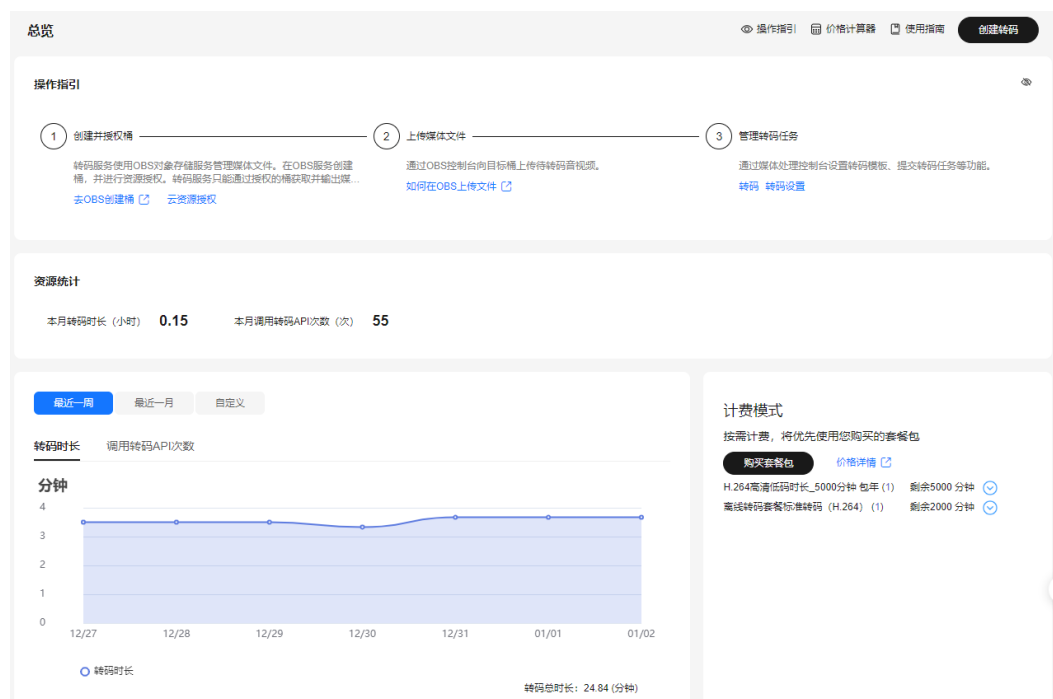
总览

操作指引　价格计算器　使用指南　创建转码

操作指引

1 创建并授权桶

转码服务使用OBS对象存储服务管理媒体文件。在OBS服务创建桶，并进行资源授权。转码服务只能通过授权的桶获取并输出媒...

去OBS创建桶　云资源授权

2 上传媒体文件

通过OBS控制台向目标桶上传待转码音视频。

如何在OBS上传文件

3 管理转码任务

通过媒体处理控制台设置转码模板、提交转码任务等功能。

转码　转码设置

资源统计

本月转码时长（小时） 0.15　本月调用转码API次数（次） 55

最近一周　最近一月　自定义

转码时长　调用转码API次数

分钟

4
3
2
1
0

12/27　12/28　12/29　12/30　12/31　01/01　01/02

转码时长

转码总时长：24.84（分钟）

计费模式

按需计费，将优先使用您购买的套餐包

购买套餐包　价格详情

H.264高清低码时长_5000分钟 包年 (1)　剩余5000 分钟

离线转码套餐标准转码（H.264） (1)　剩余2000 分钟